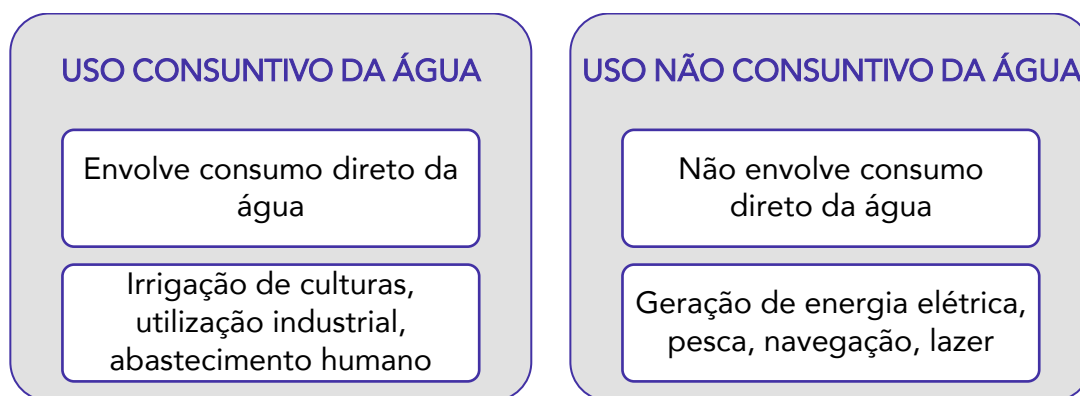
USO CONSUNTIVO DA ÁGUA

Envolve consumo direto da água

Irrigação de culturas, utilização industrial, abastecimento humano

USO NÃO CONSUNTIVO DA ÁGUA

Não envolve consumo direto da água

Geração de energia elétrica, pesca, navegação, lazer